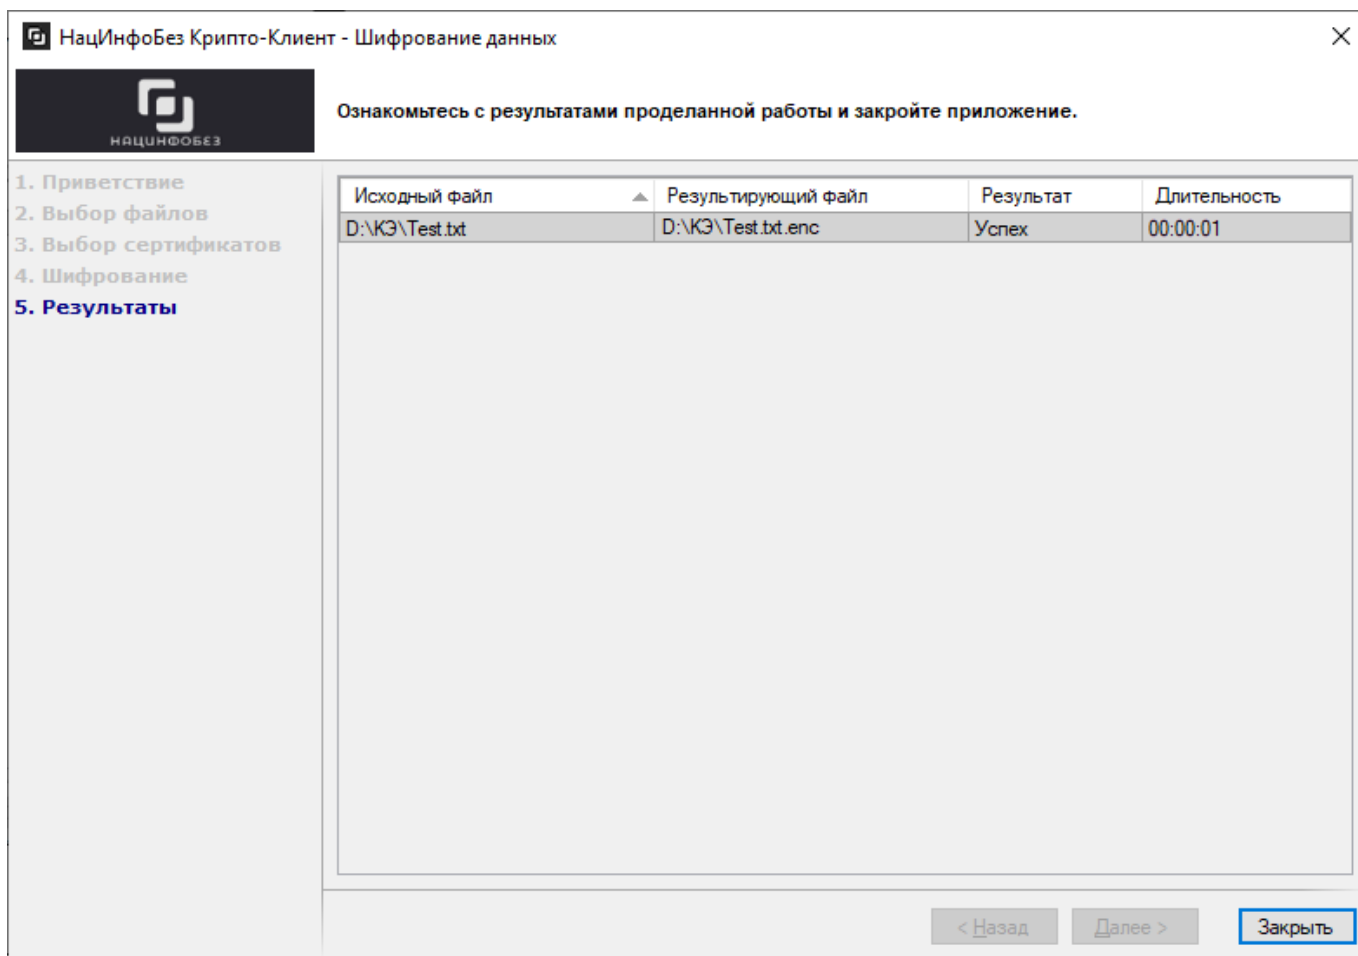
НацИнфоБез Крипто-Клиент - Шифрование данных

НАЦИНФОБЕЗ

Ознакомьтесь с результатами проделанной работы и закройте приложение.

1. Приветствие
2. Выбор файлов
3. Выбор сертификатов
4. Шифрование
5. Результаты

| Исходный файл | Результирующий файл | Результат | Длительность |
|---|---|---|---|
| D:\КЭ\Test.txt | D:\КЭ\Test.txt.enc | Успех | 00:00:01 |

< Назад
Далее >
Закрыть